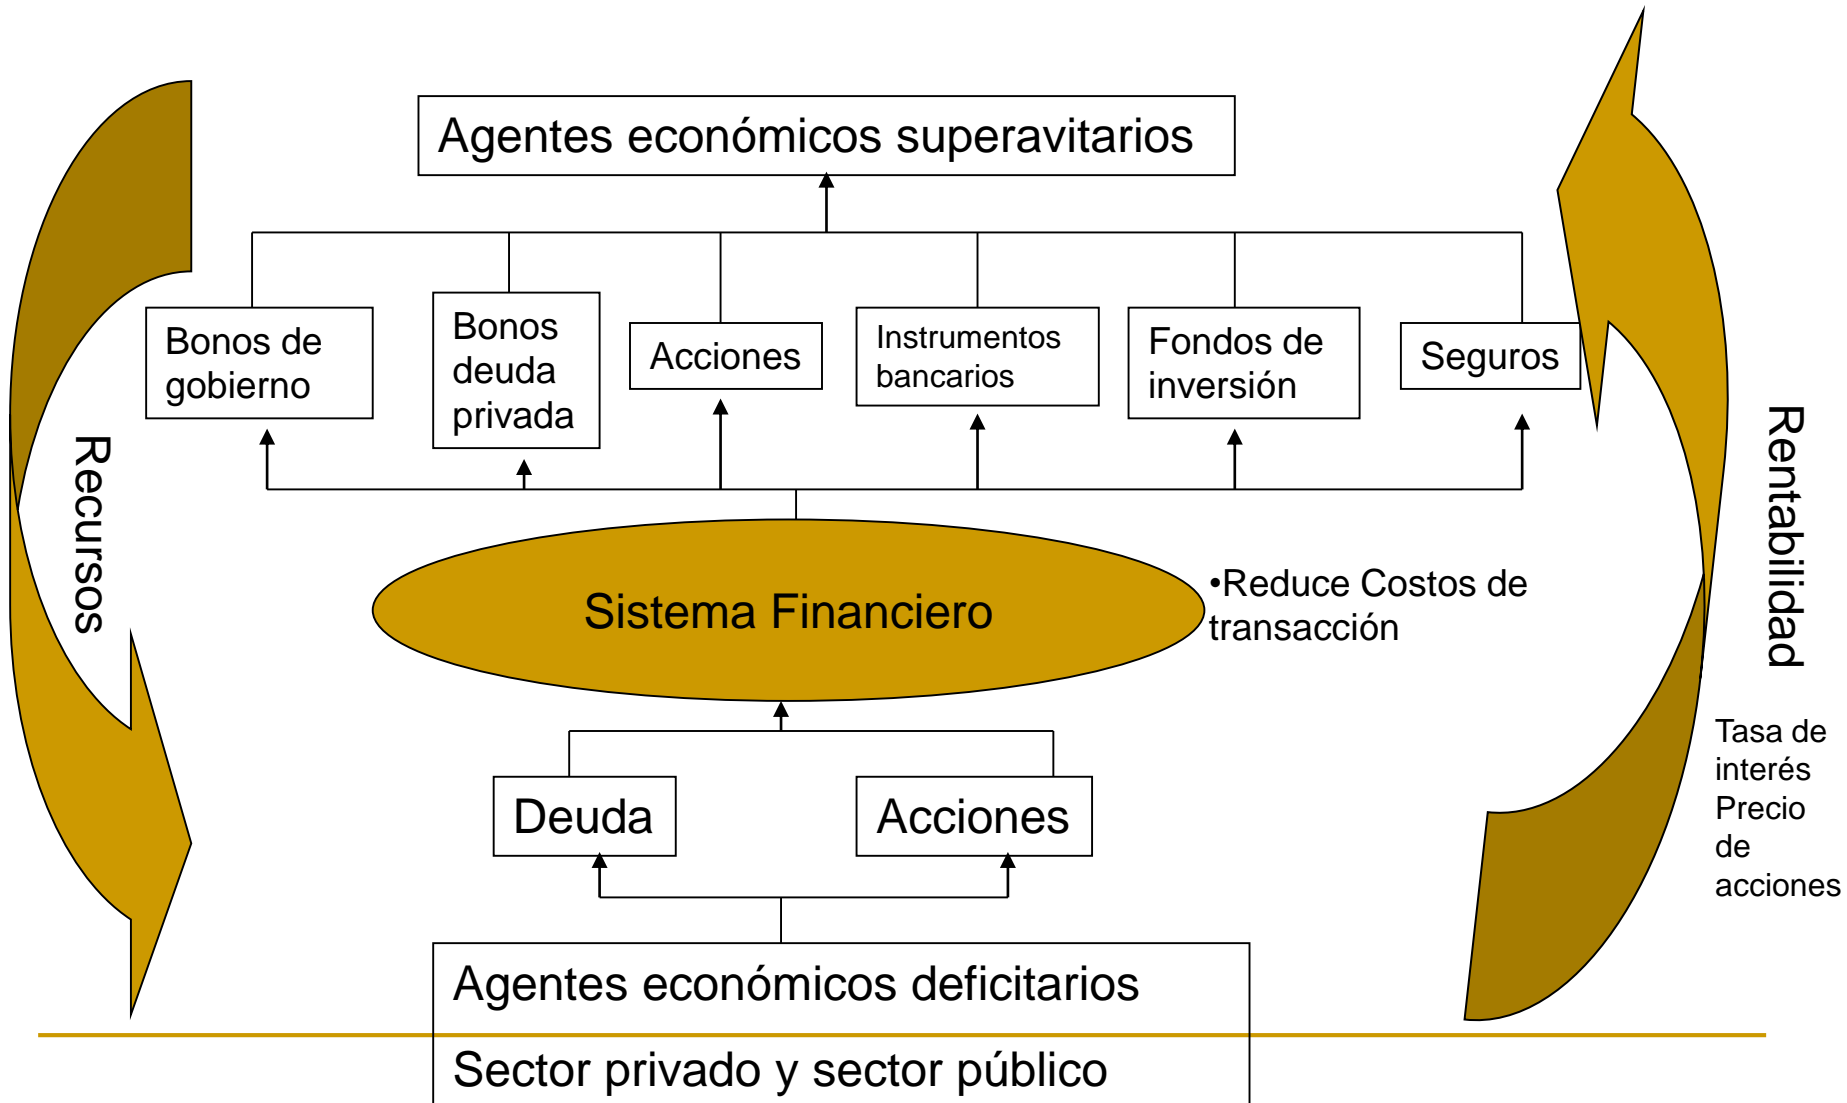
Agentes económicos superavitarios

Bonos de gobierno

Bonos deuda privada

Acciones

Instrumentos bancarios

Fondos de inversión

Seguros

Recursos

Rentabilidad

Sistema Financiero

•Reduce Costos de transacción

Deuda

Acciones

Tasa de interés
Precio de acciones

Agentes económicos deficitarios

Sector privado y sector público